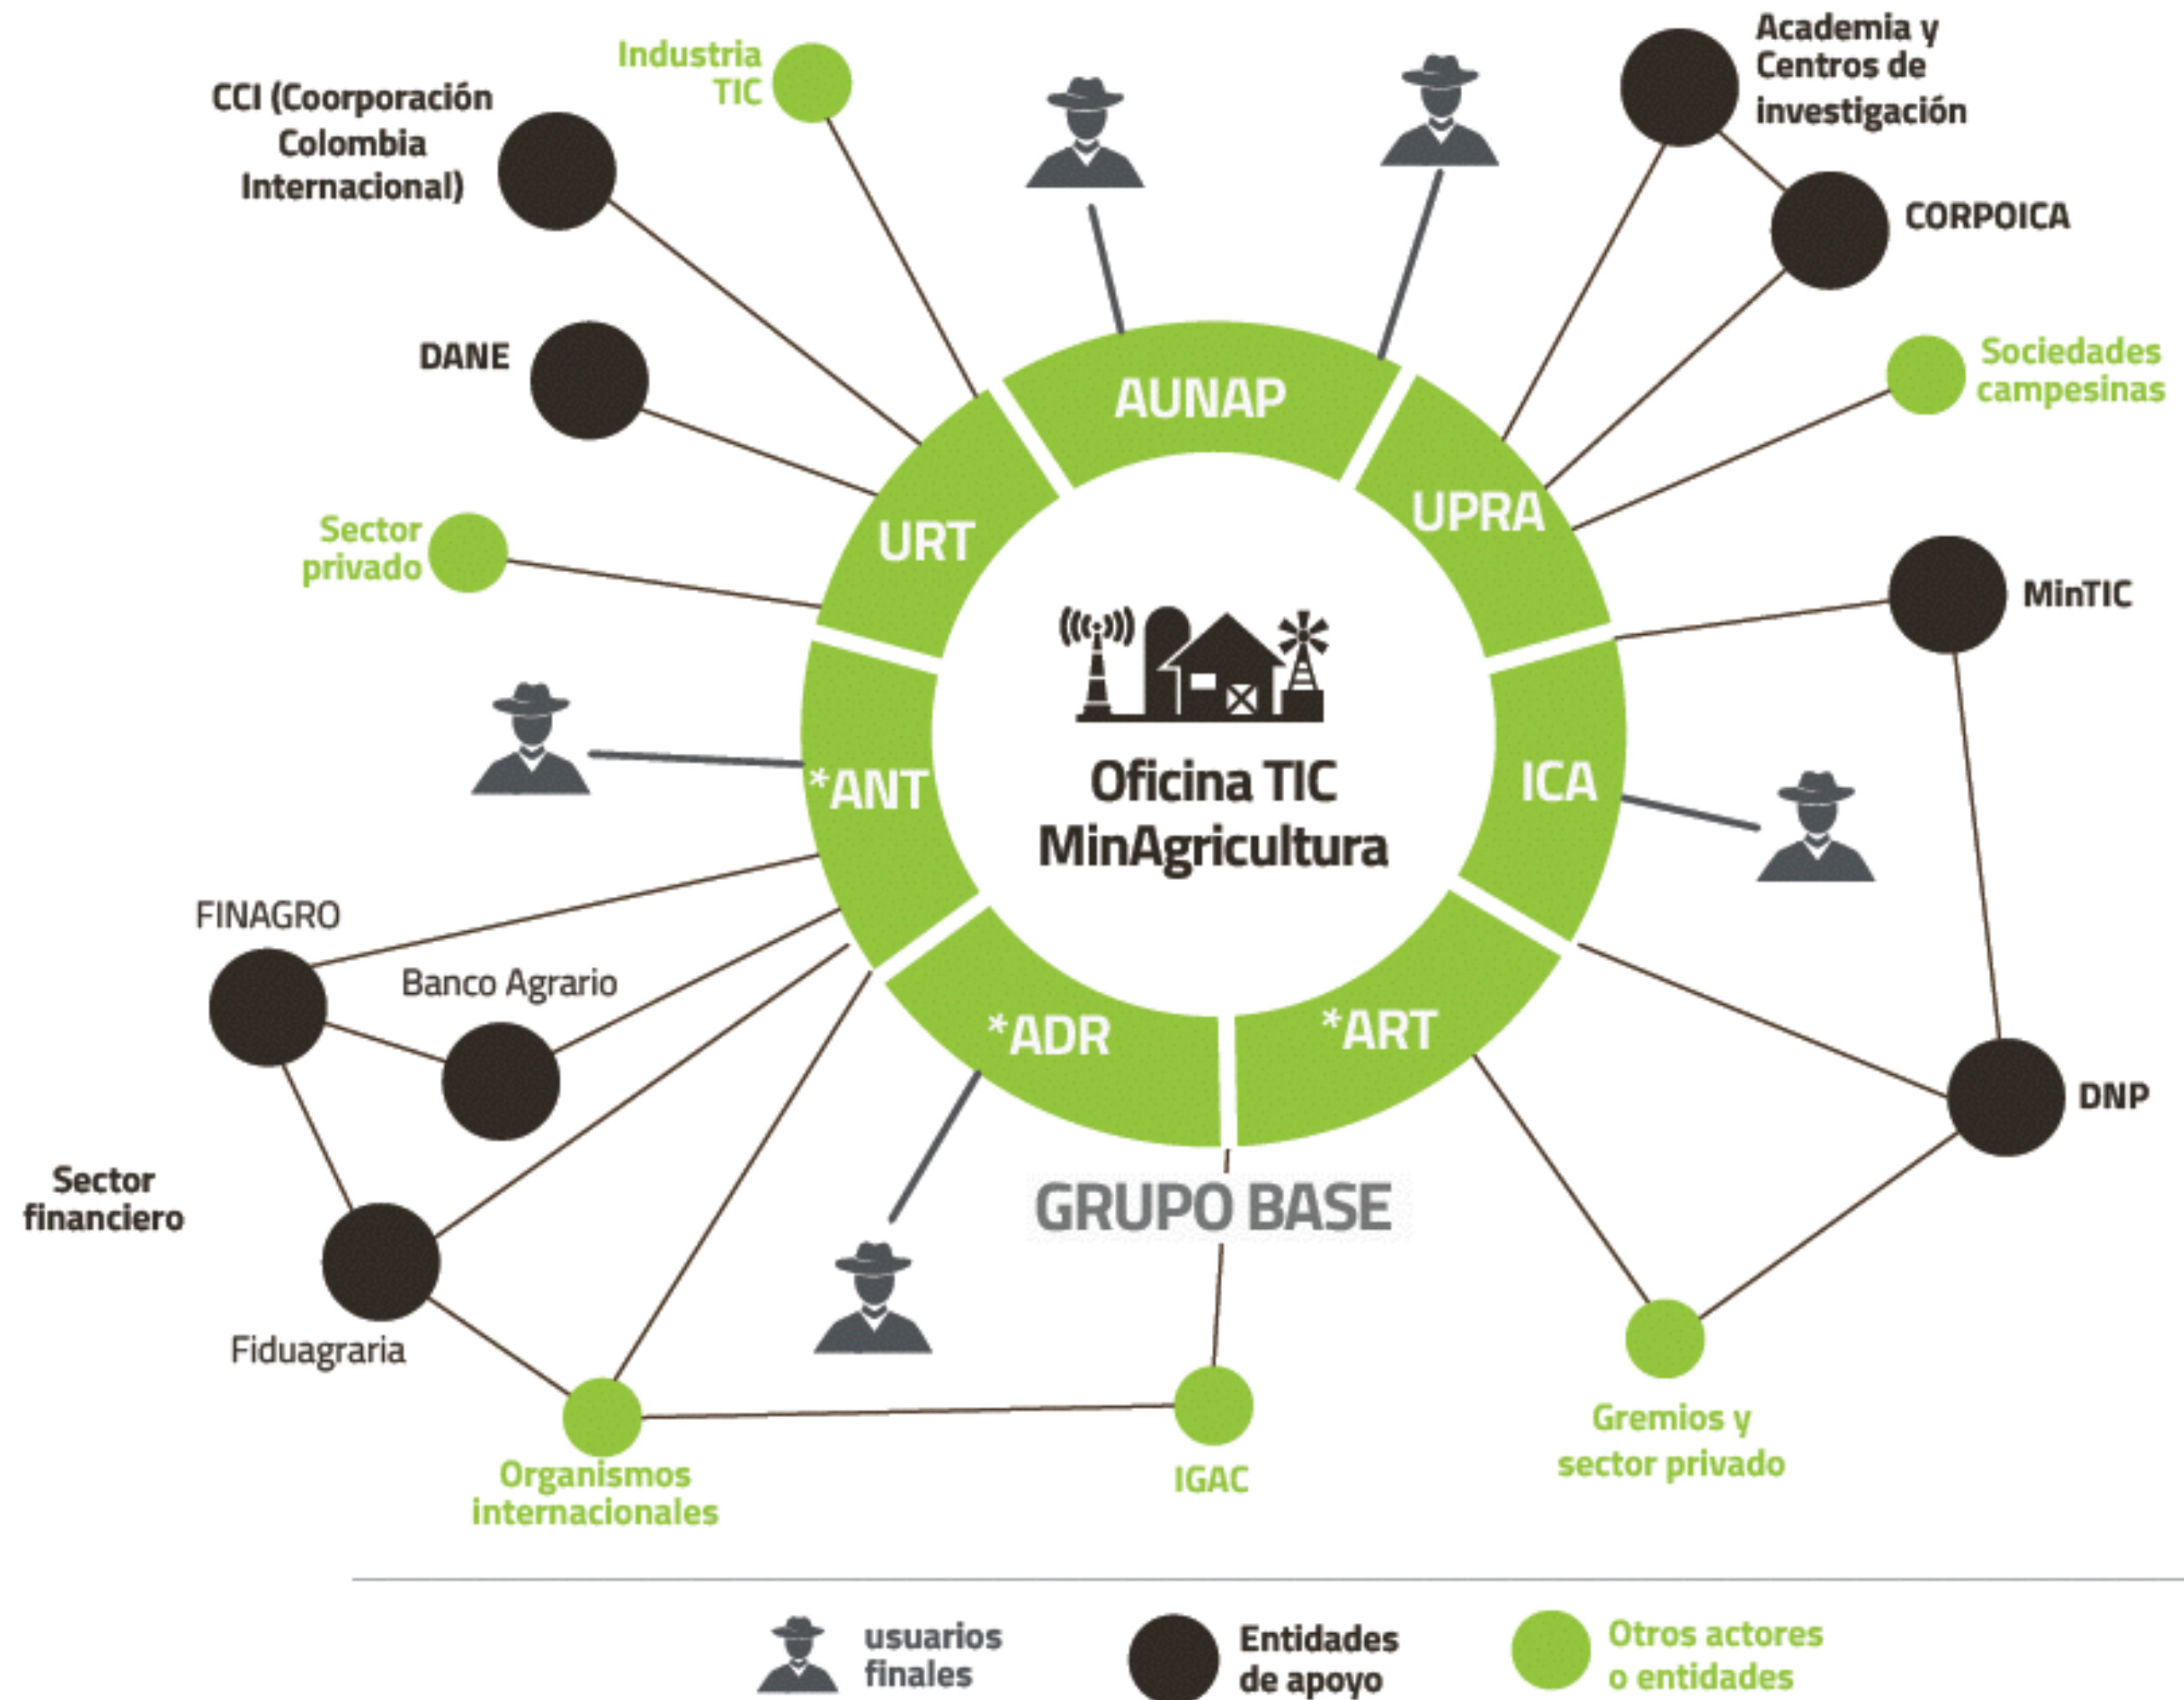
Industria TIC

CCI (Coorporación Colombia Internacional)

Academia y Centros de investigación

CORPOICA

Sociedades campesinas

DANE

Sector privado

AUNAP

UPRA

URT

MinTIC

Oficina TIC MinAgricultura

*ANT

ICA

FINAGRO

Banco Agrario

*ADR

*ART

DNP

Sector financiero

GRUPO BASE

Fiduagraria

Organismos internacionales

IGAC

Gremios y sector privado

usuarios finales

Entidades de apoyo

Otros actores o entidades